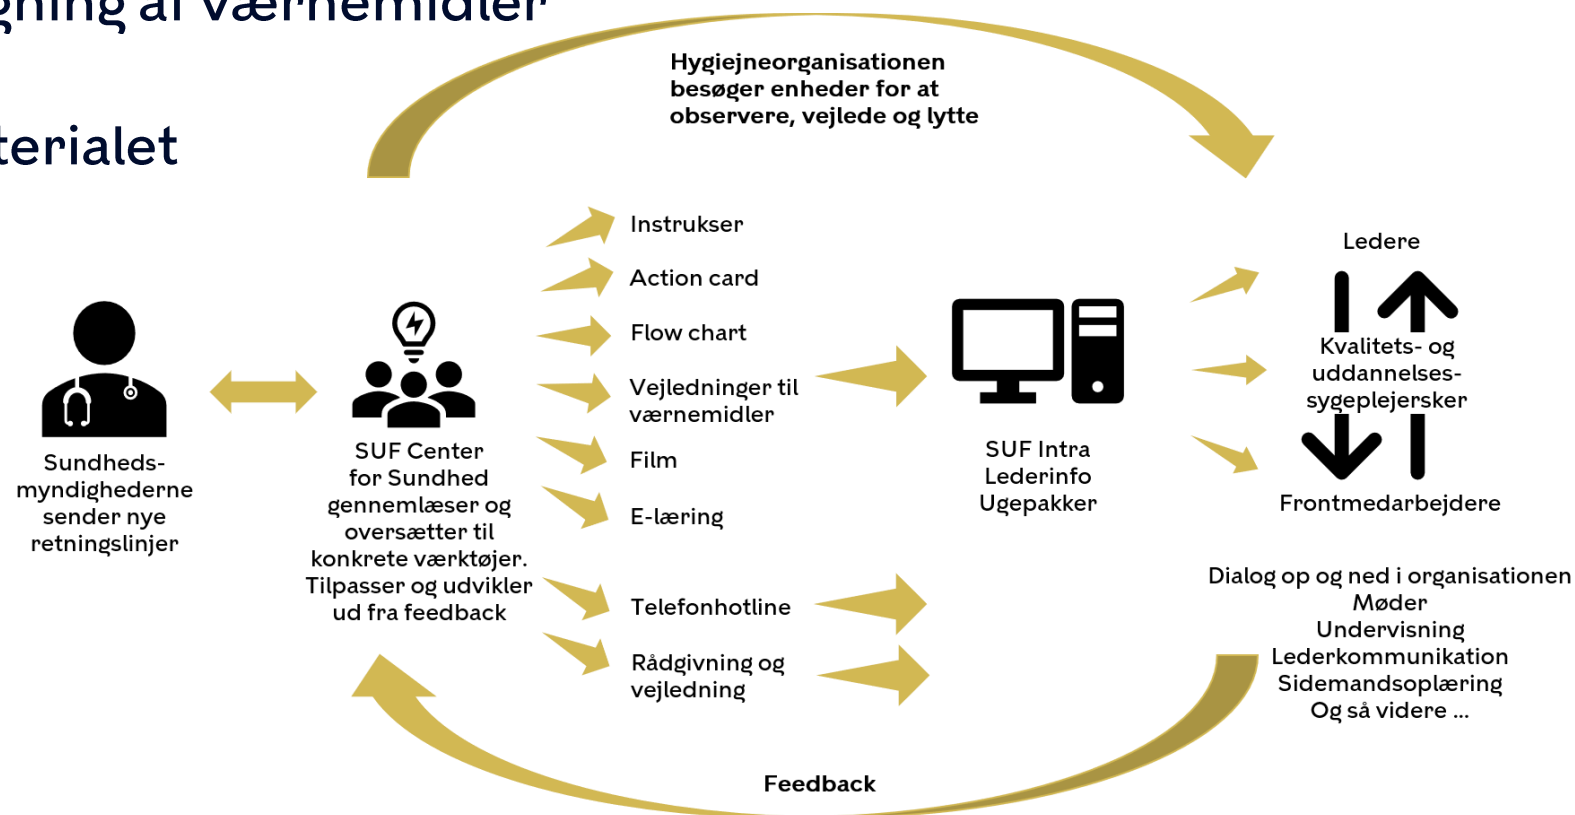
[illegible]gning af værnemidler

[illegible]terialet

Hygiejneorganisationen besøger enheder for at observere, vejlede og lytte

Sundheds-myndighederne sender nye retningslinjer

SUF Center for Sundhed gennemlæser og oversætter til konkrete værktøjer. Tilpasser og udvikler ud fra feedback

Instrukser

Action card

Flow chart

Vejledninger til værnemidler

Film

E-læring

Telefonhotline

Rådgivning og vejledning

SUF Intra
Lederinfo
Ugepakker

Ledere

Kvalitets- og uddannelses-sygeplejersker

Frontmedarbejdere

Dialog op og ned i organisationen
Møder
Undervisning
Lederkommunikation
Sidemandsoplæring
Og så videre ...

Feedback